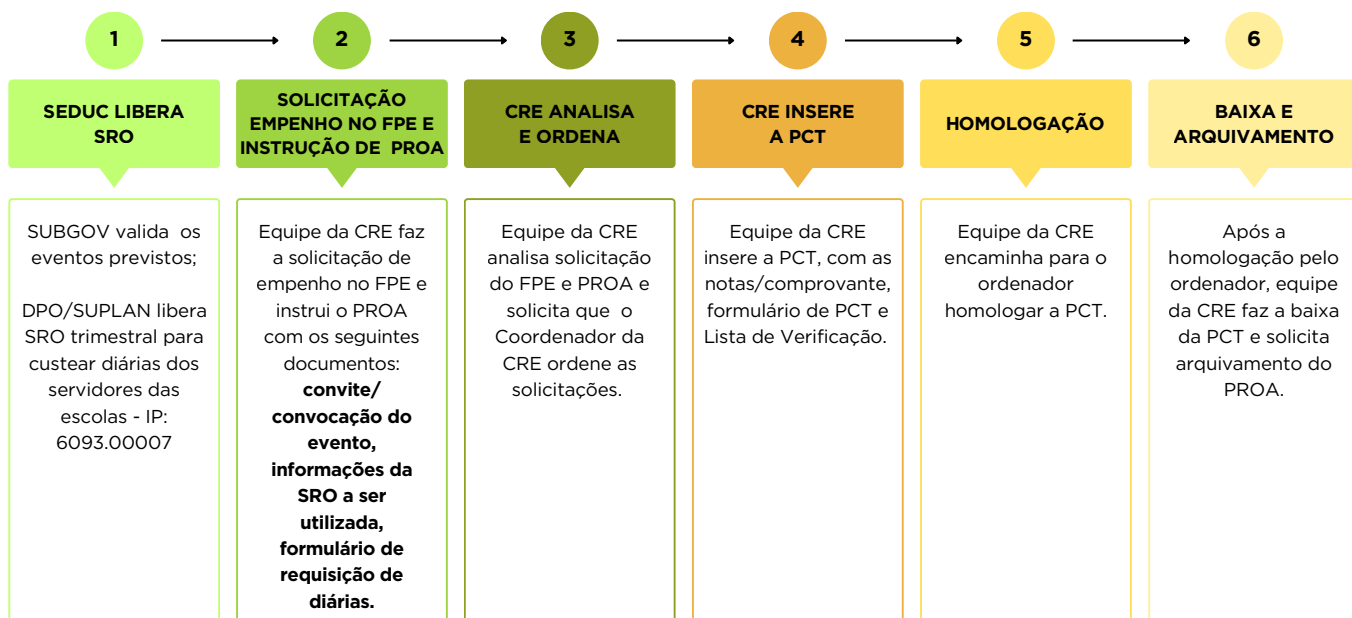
1

SEDUC LIBERA SRO

SUBGOV valida os eventos previstos;

DPO/SUPLAN libera SRO trimestral para custear diárias dos servidores das escolas - IP: 6093.00007

2

SOLICITAÇÃO EMPENHO NO FPE E INSTRUÇÃO DE PROA

Equipe da CRE faz a solicitação de empenho no FPE e instrui o PROA com os seguintes documentos: **convite/ convocação do evento, informações da SRO a ser utilizada, formulário de requisição de diárias.**

3

CRE ANALISA E ORDENA

Equipe da CRE analisa solicitação do FPE e PROA e solicita que o Coordenador da CRE ordene as solicitações.

4

CRE INSERE A PCT

Equipe da CRE insere a PCT, com as notas/comprovante, formulário de PCT e Lista de Verificação.

5

HOMOLOGAÇÃO

Equipe da CRE encaminha para o ordenador homologar a PCT.

6

BAIXA E ARQUIVAMENTO

Após a homologação pelo ordenador, equipe da CRE faz a baixa da PCT e solicita arquivamento do PROA.